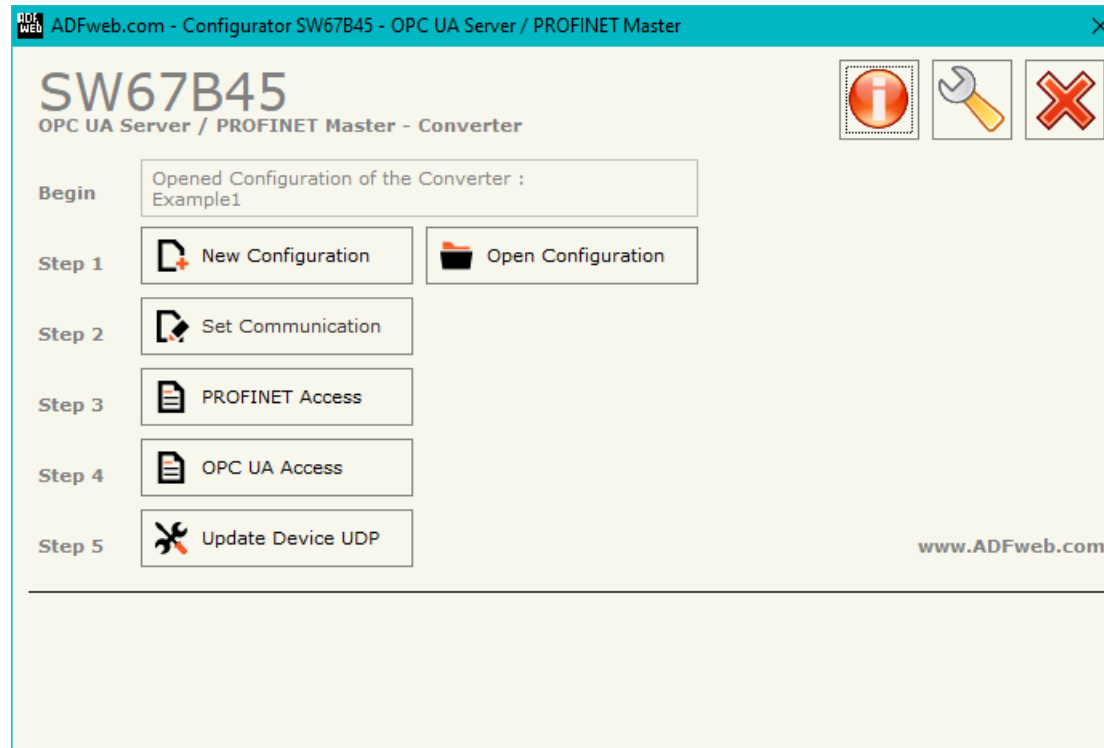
ADFweb.com - Configurator SW67B45 - OPC UA Server / PROFINET Master

SW67B45
OPC UA Server / PROFINET Master - Converter

Begin
Opened Configuration of the Converter :
Example1

Step 1
New Configuration
Open Configuration

Step 2
Set Communication

Step 3
PROFINET Access

Step 4
OPC UA Access

Step 5
Update Device UDP

www.ADFweb.com